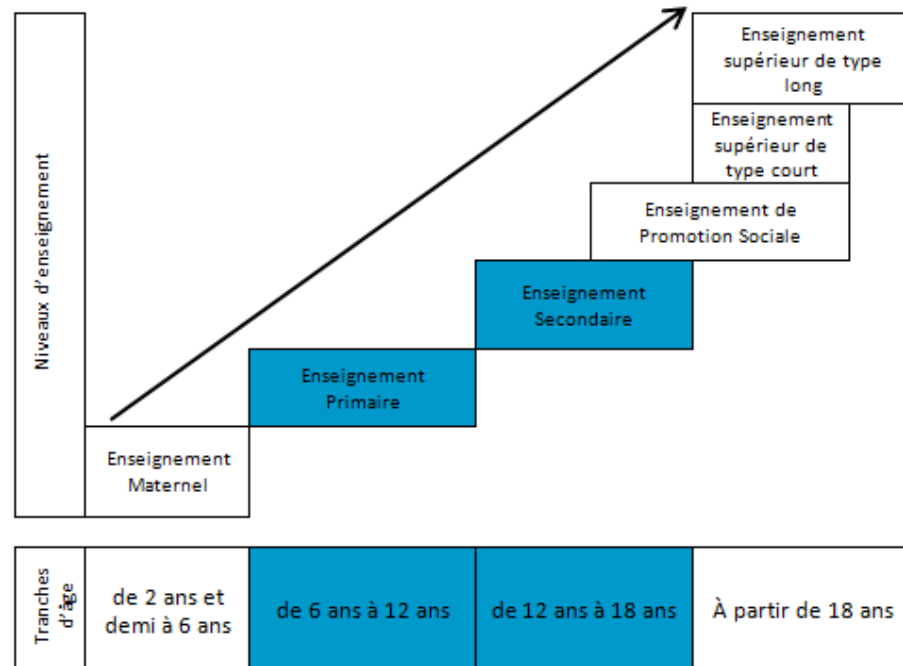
Niveaux d'enseignement

Enseignement supérieur de type long

Enseignement supérieur de type court

Enseignement de Promotion Sociale

Enseignement Secondaire

Enseignement Primaire

Enseignement Maternel

| Tranches d'âge | de 2 ans et demi à 6 ans | de 6 ans à 12 ans | de 12 ans à 18 ans | À partir de 18 ans |